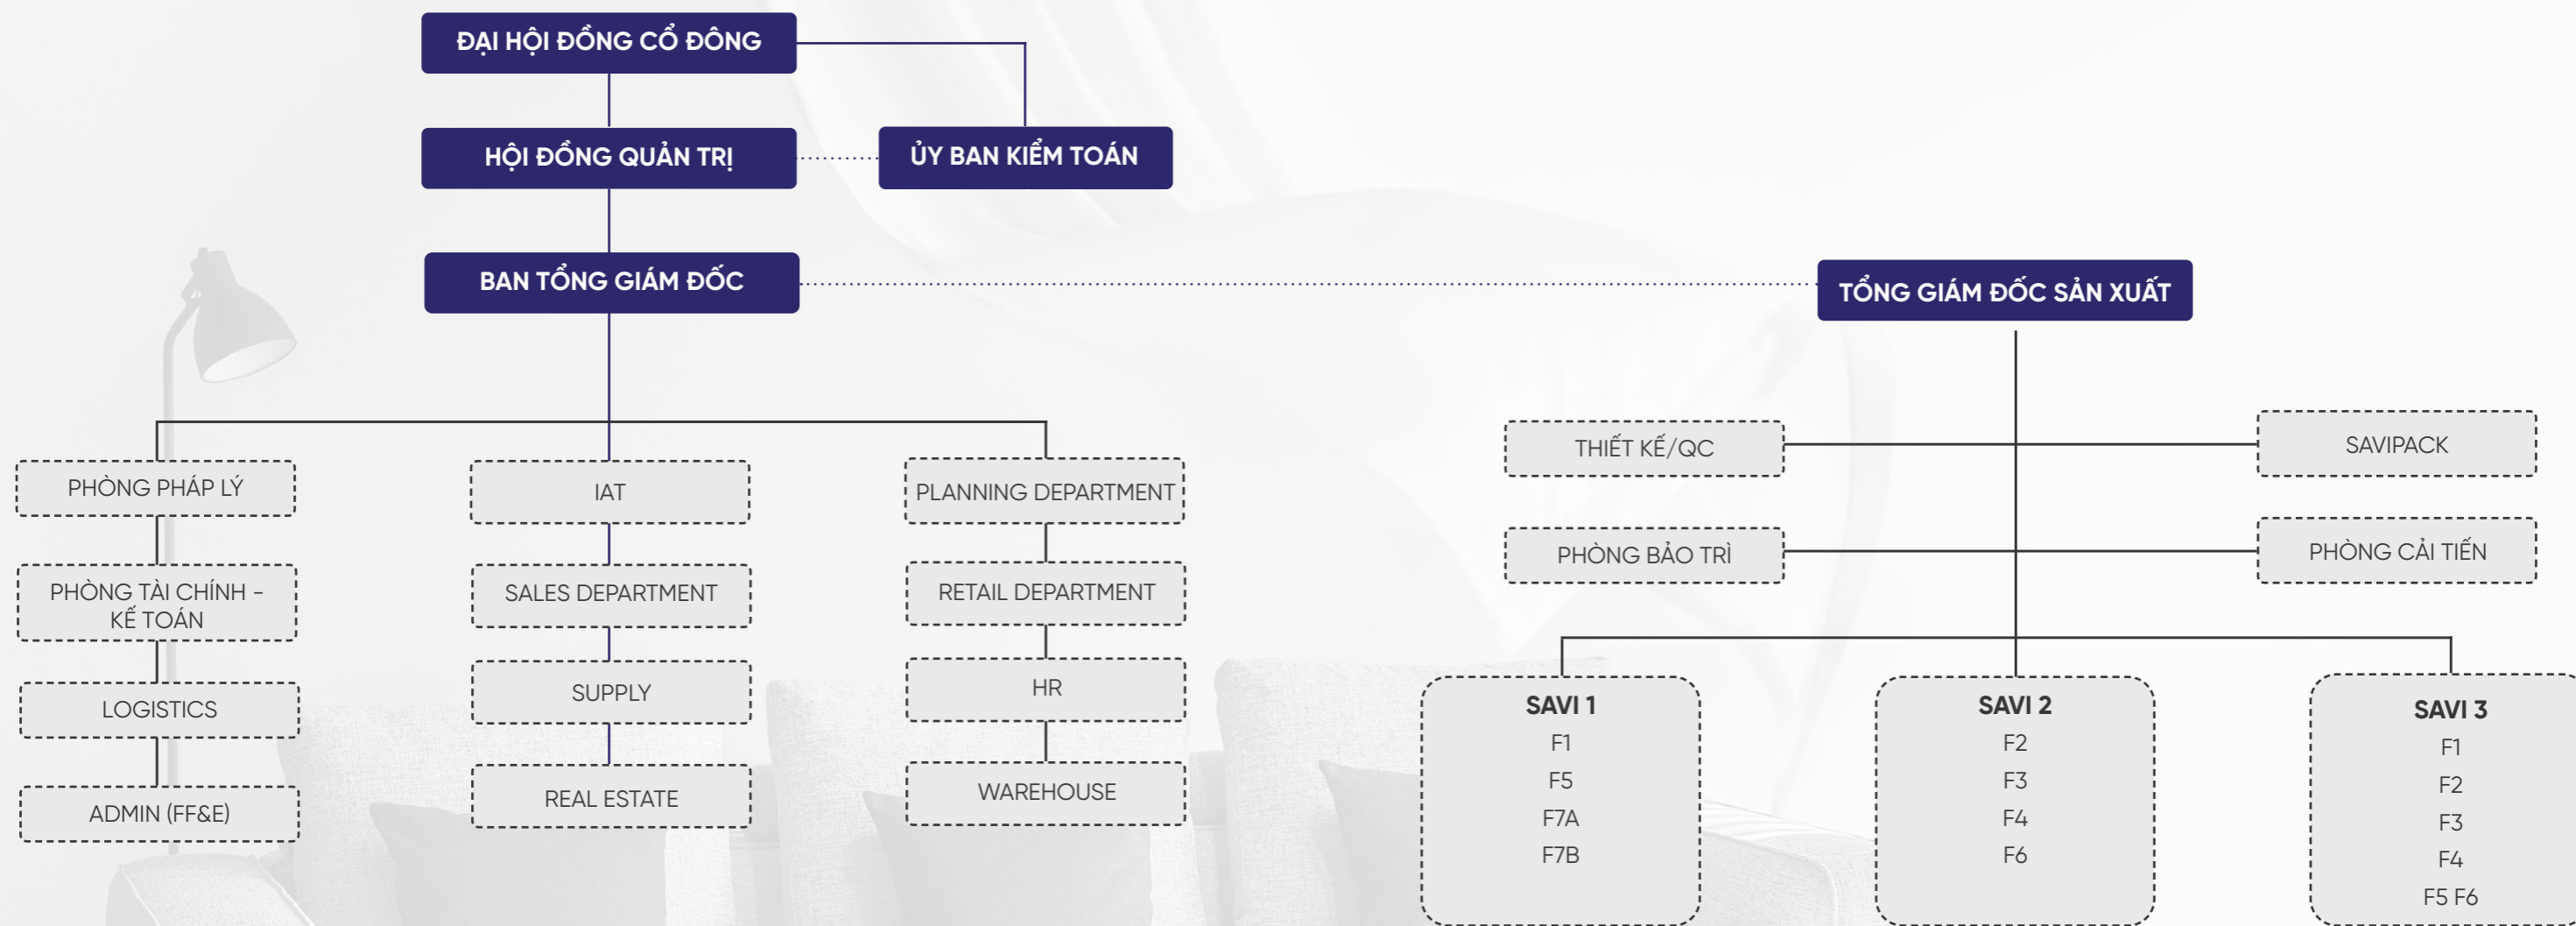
ĐẠI HỘI ĐỒNG CỔ ĐÔNG

HỘI ĐỒNG QUẢN TRỊ

ỦY BAN KIỂM TOÁN

BAN TỔNG GIÁM ĐỐC

TỔNG GIÁM ĐỐC SẢN XUẤT

PHÒNG PHÁP LÝ

PHÒNG TÀI CHÍNH - KẾ TOÁN

LOGISTICS

ADMIN (FF&E)

IAT

SALES DEPARTMENT

SUPPLY

REAL ESTATE

PLANNING DEPARTMENT

RETAIL DEPARTMENT

HR

WAREHOUSE

THIẾT KẾ/QC

SAVIPACK

PHÒNG BẢO TRÌ

PHÒNG CẢI TIẾN

SAVI 1
F1
F5
F7A
F7B

SAVI 2
F2
F3
F4
F6

SAVI 3
F1
F2
F3
F4
F5 F6